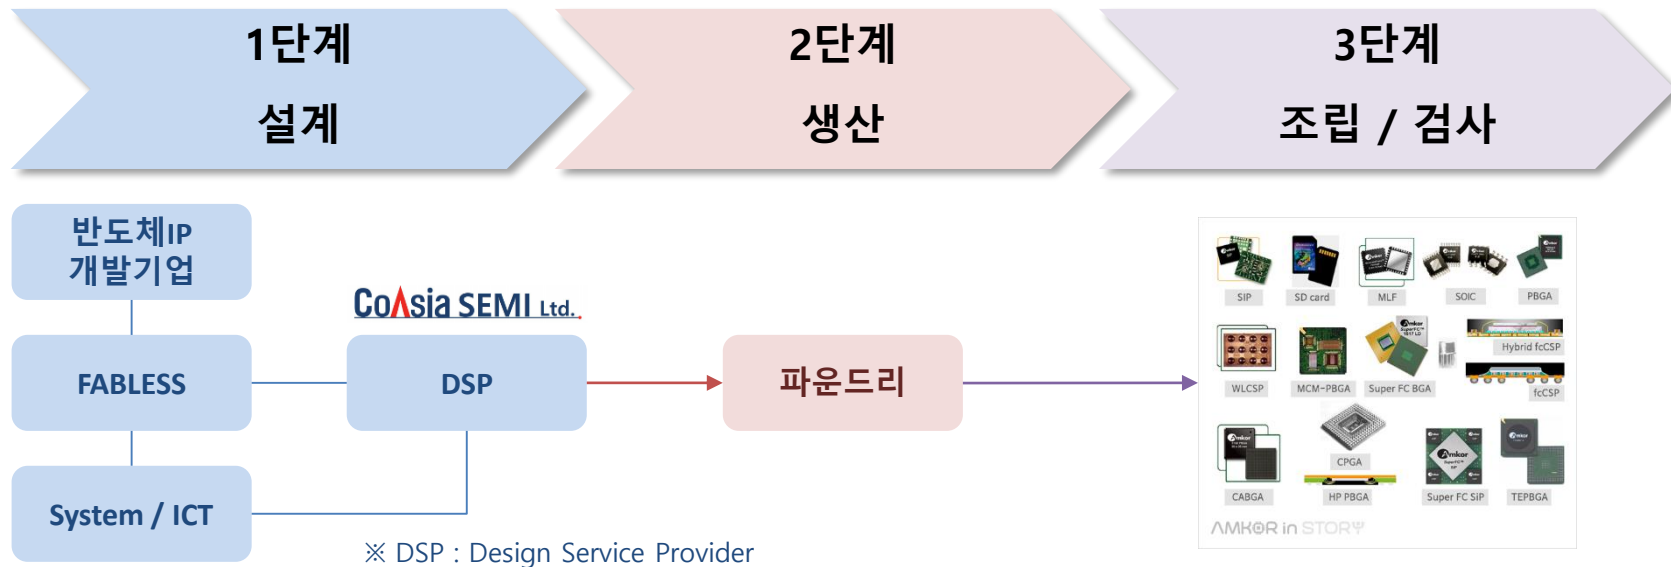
1단계

설계

2단계

생산

3단계

조립 / 검사

반도체IP 개발기업

FABLESS

System / ICT

CoAsia SEMI Ltd.

DSP

파운드리

※ DSP : Design Service Provider

SIP
SD card
MLF
SOIC
PBGA
WLCSP
MCM-PBGA
Super FC BGA
Hybrid fcCSP
fcCSP
CPGA
CABGA
HP PBGA
Super FC SIP
TEPBGA

AMKOR in STORY